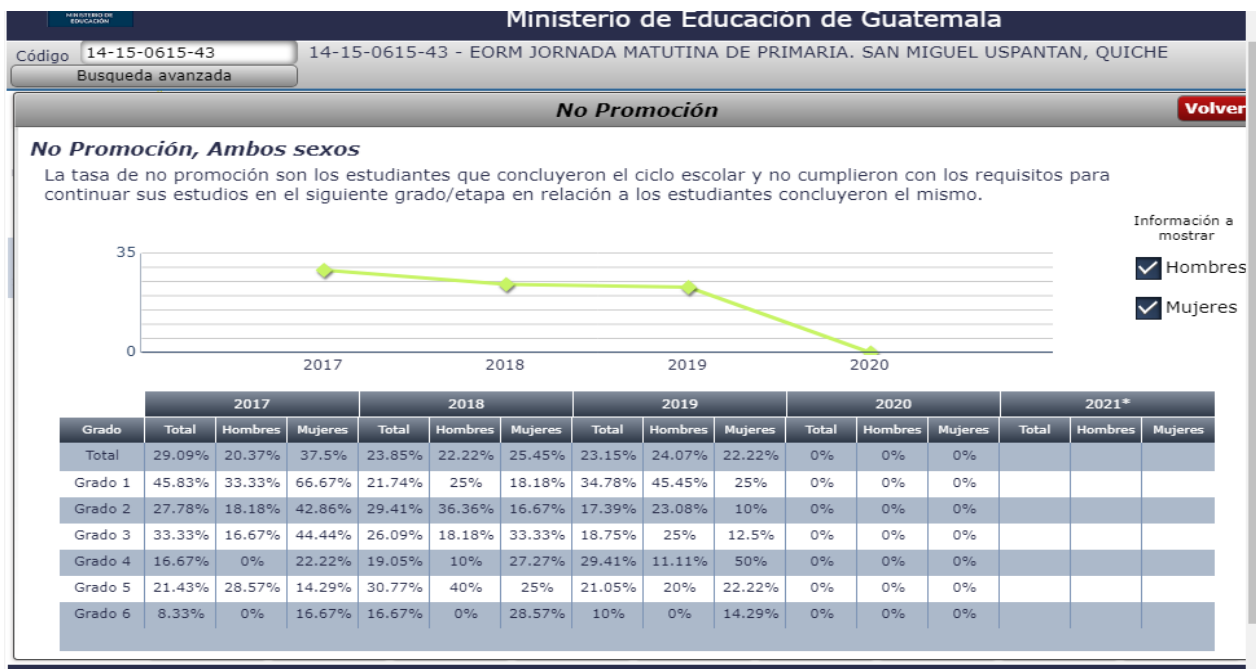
MINISTERIO DE EDUCACIÓN

Ministerio de Educación de Guatemala

Código 14-15-0615-43

14-15-0615-43 - EORM JORNADA MATUTINA DE PRIMARIA. SAN MIGUEL USPANTAN, QUICHE

Busqueda avanzada

No Promoción

Volver

No Promoción, Ambos sexos

La tasa de no promoción son los estudiantes que concluyeron el ciclo escolar y no cumplieron con los requisitos para continuar sus estudios en el siguiente grado/etapa en relación a los estudiantes concluyeron el mismo.

Información a mostrar

Hombres

Mujeres

35

0

2017 2018 2019 2020

| | 2017 | | | 2018 | | | 2019 | | | 2020 | | | 2021* | | |
|---|---|---|---|---|---|---|---|---|---|---|---|---|---|---|---|
| Grado | Total | Hombres | Mujeres | Total | Hombres | Mujeres | Total | Hombres | Mujeres | Total | Hombres | Mujeres | Total | Hombres | Mujeres |
| Total | 29.09% | 20.37% | 37.5% | 23.85% | 22.22% | 25.45% | 23.15% | 24.07% | 22.22% | 0% | 0% | 0% | | | |
| Grado 1 | 45.83% | 33.33% | 66.67% | 21.74% | 25% | 18.18% | 34.78% | 45.45% | 25% | 0% | 0% | 0% | | | |
| Grado 2 | 27.78% | 18.18% | 42.86% | 29.41% | 36.36% | 16.67% | 17.39% | 23.08% | 10% | 0% | 0% | 0% | | | |
| Grado 3 | 33.33% | 16.67% | 44.44% | 26.09% | 18.18% | 33.33% | 18.75% | 25% | 12.5% | 0% | 0% | 0% | | | |
| Grado 4 | 16.67% | 0% | 22.22% | 19.05% | 10% | 27.27% | 29.41% | 11.11% | 50% | 0% | 0% | 0% | | | |
| Grado 5 | 21.43% | 28.57% | 14.29% | 30.77% | 40% | 25% | 21.05% | 20% | 22.22% | 0% | 0% | 0% | | | |
| Grado 6 | 8.33% | 0% | 16.67% | 16.67% | 0% | 28.57% | 10% | 0% | 14.29% | 0% | 0% | 0% | | | |